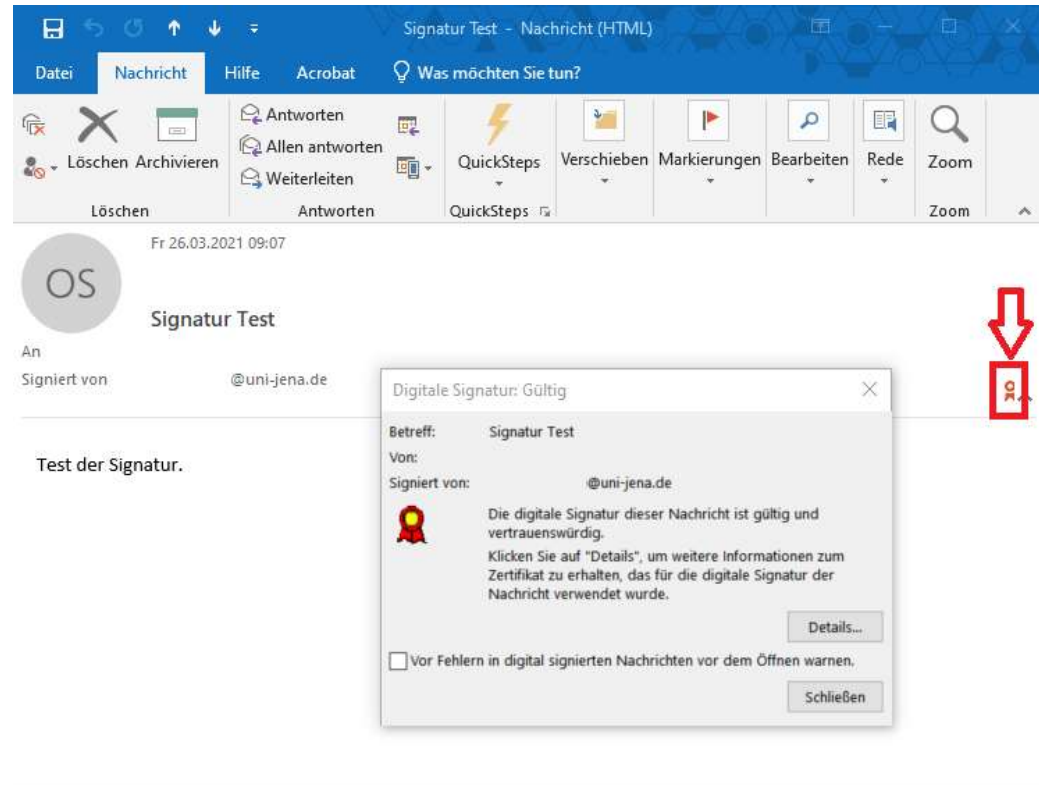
Signatur Test - Nachricht (HTML)

Datei Nachricht Hilfe Acrobat Was möchten Sie tun?

Löschen Archivieren
Löschen

Antworten
Allen antworten
Weiterleiten
Antworten

QuickSteps
QuickSteps

Verschieben Markierungen Bearbeiten Rede Zoom
Zoom

Fr 26.03.2021 09:07

OS

Signatur Test

An

Signiert von @uni-jena.de

Test der Signatur.

Digitale Signatur: Gültig

Betreff: Signatur Test
Von:
Signiert von: @uni-jena.de

Die digitale Signatur dieser Nachricht ist gültig und vertrauenswürdig.

Klicken Sie auf "Details", um weitere Informationen zum Zertifikat zu erhalten, das für die digitale Signatur der Nachricht verwendet wurde.

Details...

Vor Fehlern in digital signierten Nachrichten vor dem Öffnen warnen.

Schließen